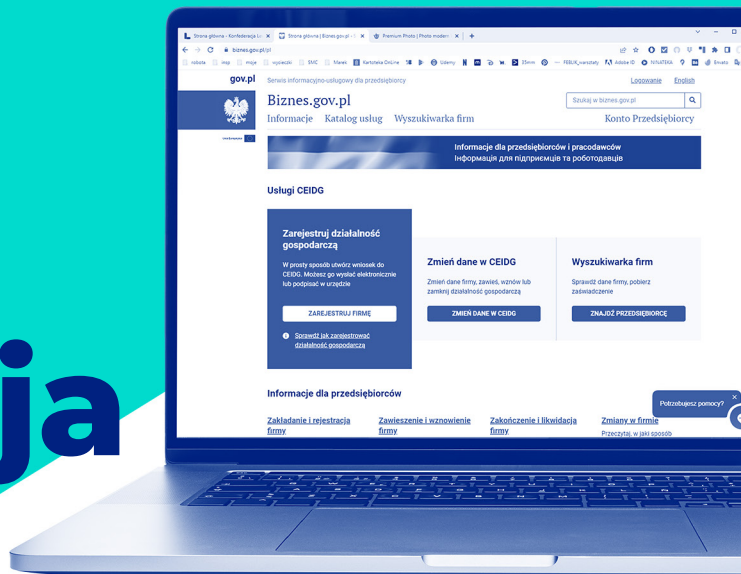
ja

Strona główna - Konfederacja Le
Strona główna | Biznes.gov.pl - U
Premium Photo | Photo modern

biznes.gov.pl/pl

gov.pl
Serwis informacyjno-usługowy dla przedsiębiorcy
Logowanie
English

Biznes.gov.pl
Szukaj w biznes.gov.pl
Informacje
Katalog usług
Wyszukiwarka firm
Konto Przedsiębiorcy

Informacje dla przedsiębiorców i pracodawców
Інформація для підприємців та роботодавців

Usługi CEIDG

Zarejestruj działalność gospodarczą
W prosty sposób utwórz wniosek do CEIDG. Możesz go wysłać elektronicznie lub podpisać w urzędzie
ZAREJESTRUJ FIRMĘ
Sprawdź jak zarejestrować działalność gospodarczą

Zmień dane w CEIDG
Zmień dane firmy, zawieś, wznów lub zamknij działalność gospodarczą
ZMIEŃ DANE W CEIDG

Wyszukiwarka firm
Sprawdź dane firmy, pobierz zaświadczenie
ZNAJDŹ PRZEDSIĘBIORCĘ

Informacje dla przedsiębiorców

Zakładanie i rejestracja firmy
Zawieszenie i wznowienie firmy
Zakończenie i likwidacja firmy
Zmiany w firmie
Przeczytaj, w jaki sposób

Potrzebujesz pomocy?